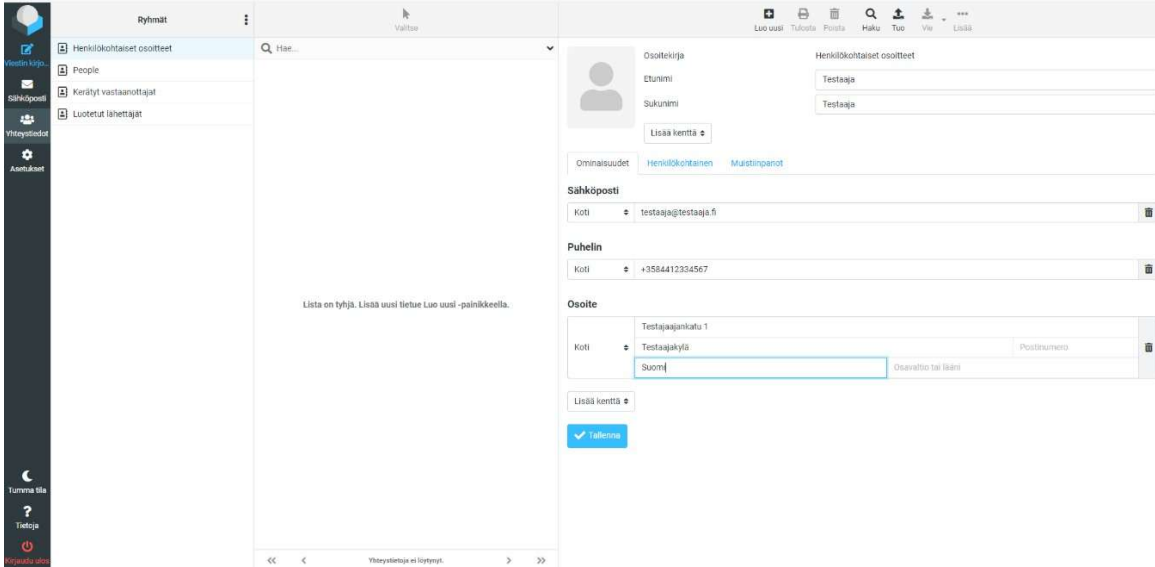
Viestin kirjo...
Sähköposti
Yhteystiedot
Asetukset
Tumma tila
Tietoja
Kirjaudu ulos

Ryhmät
Henkilökohtaiset osoitteet
People
Kerätyt vastaanottajat
Luotetut lähettäjät

Valitse
Hae...
Lista on tyhjä. Lisää uusi tietue Luo uusi -painikkeella.
Yhteystietoja ei löytynyt.

Luo uusi Tulosta Poista Haku Tuo Vie Lisää

Osoitekirja Henkilökohtaiset osoitteet
Etunimi Testaaja
Sukunimi Testaaja
Lisää kenttä

Ominaisuudet Henkilökohtainen Muistiinpanot

Sähköposti
Koti testaaja@testaaja.fi

Puhelin
Koti +3584412334567

Osoite
Testajaajankatu 1
Koti Testaajakylä Postinumero
Suomi Osavaltio tai lääni

Lisää kenttä
Tallenna